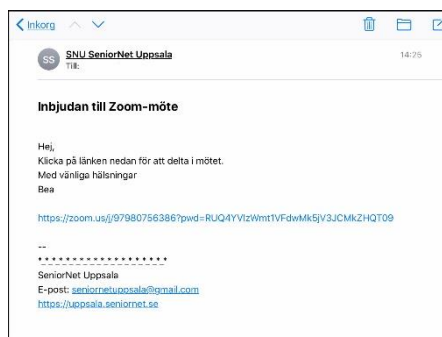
Inkorg

SS SNU SeniorNet Uppsala
Till:
14:25

Inbjudan till Zoom-möte

Hej,
Klicka på länken nedan för att delta i mötet.
Med vänliga hälsningar
Bea

https://zoom.us/j/97980756386?pwd=RUQ4YVlzWmt1VFdwMk5jV3JCMkZHQT09

--
* * * * * * * * * * * * * * * * * * *
SeniorNet Uppsala
E-post: seniornetuppsala@gmail.com
https://uppsala.seniornet.se